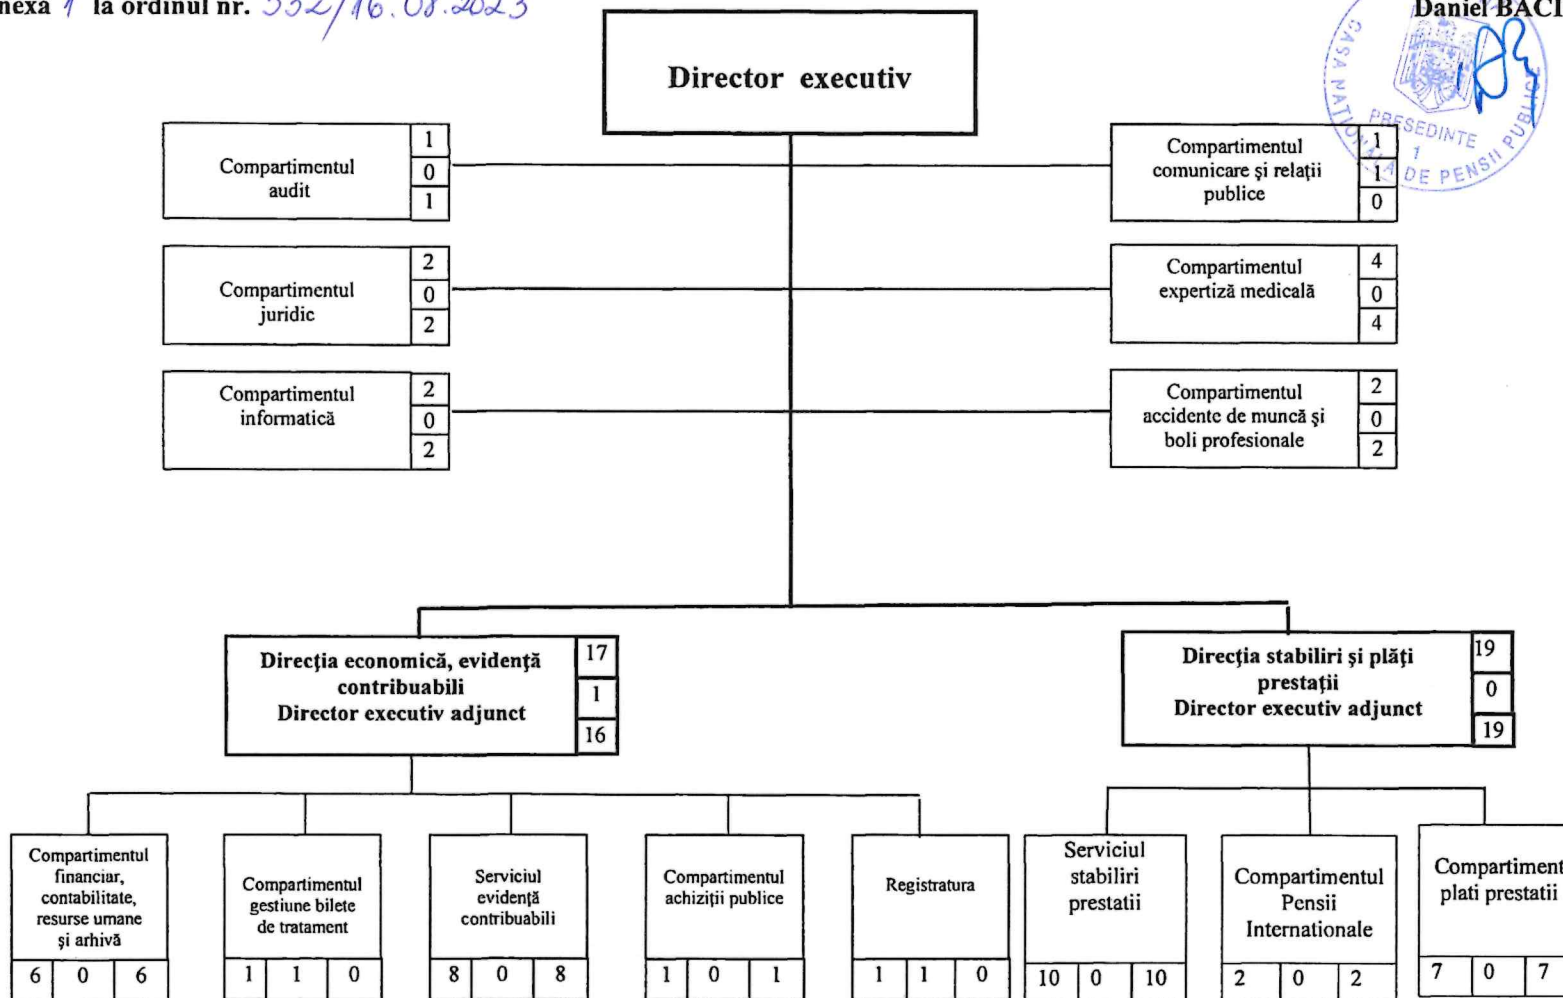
nexa 1 la ordinul nr. 332/16.08.2023

Daniel BACI

CASA NAȚIONALĂ DE PENSII PUBLICE
PREȘEDINTE
1

Director executiv

Compartimentul audit
1
0
1

Compartimentul juridic
2
0
2

Compartimentul informatică
2
0
2

Compartimentul comunicare şi relaţii publice
1
1
0

Compartimentul expertiză medicală
4
0
4

Compartimentul accidente de muncă şi boli profesionale
2
0
2

Direcţia economică, evidenţă contribuabili
Director executiv adjunct
17
1
16

Direcţia stabiliri şi plăţi prestaţii
Director executiv adjunct
19
0
19

Compartimentul financiar, contabilitate, resurse umane şi arhivă
| 6 | 0 | 6 |
|---|---|---|

Compartimentul gestiune bilete de tratament
| 1 | 1 | 0 |
|---|---|---|

Serviciul evidenţă contribuabili
| 8 | 0 | 8 |
|---|---|---|

Compartimentul achiziţii publice
| 1 | 0 | 1 |
|---|---|---|

Registratura
| 1 | 1 | 0 |
|---|---|---|

Serviciul stabiliri prestatii
| 10 | 0 | 10 |
|---|---|---|

Compartimentul Pensii Internationale
| 2 | 0 | 2 |
|---|---|---|

Compartiment plati prestatii
| 7 | 0 | 7 |
|---|---|---|